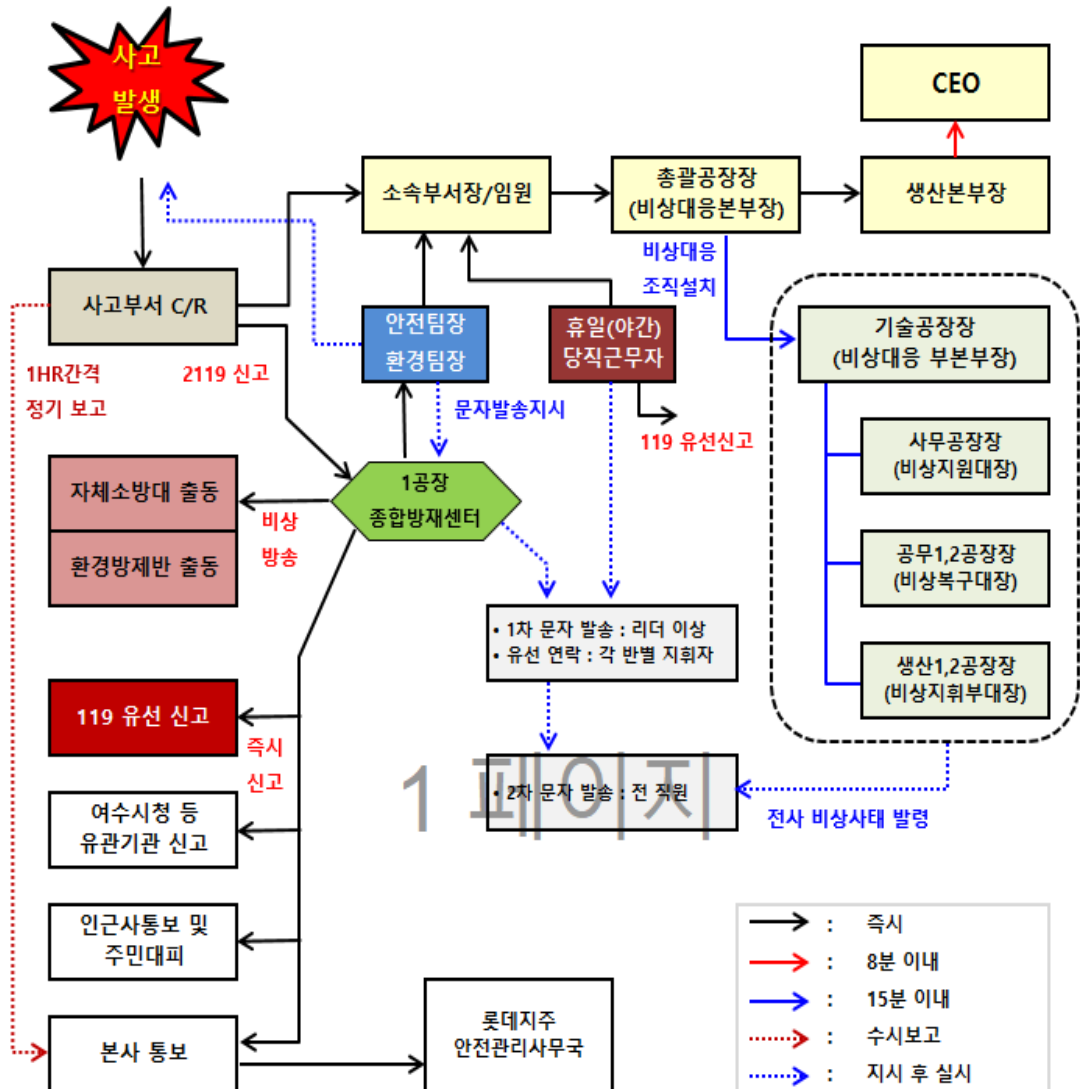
사고
발생

CEO

소속부서장/임원

총괄공장장
(비상대응본부장)

생산본부장

비상대응
조직설치

사고부서 C/R

안전팀장
환경팀장

휴일(야간)
당직근무자

기술공장장
(비상대응 부본부장)

1HR간격
정기 보고

2119 신고

문자발송지시

119 유선신고

사무공장장
(비상지원대장)

자체소방대 출동

1공장
종합방재센터

비상
방송

환경방제반 출동

공무1,2공장장
(비상복구대장)

• 1차 문자 발송 : 리더 이상
• 유선 연락 : 각 반별 지휘자

생산1,2공장장
(비상지휘부대장)

119 유선 신고

즉시
신고

1 페이지

• 2차 문자 발송 : 전 직원

전사 비상사태 발령

여수시청 등
유관기관 신고

인근사통보 및
주민대피

본사 통보

롯데지주
안전관리사무국

: 즉시
: 8분 이내
: 15분 이내
: 수시보고
: 지시 후 실시